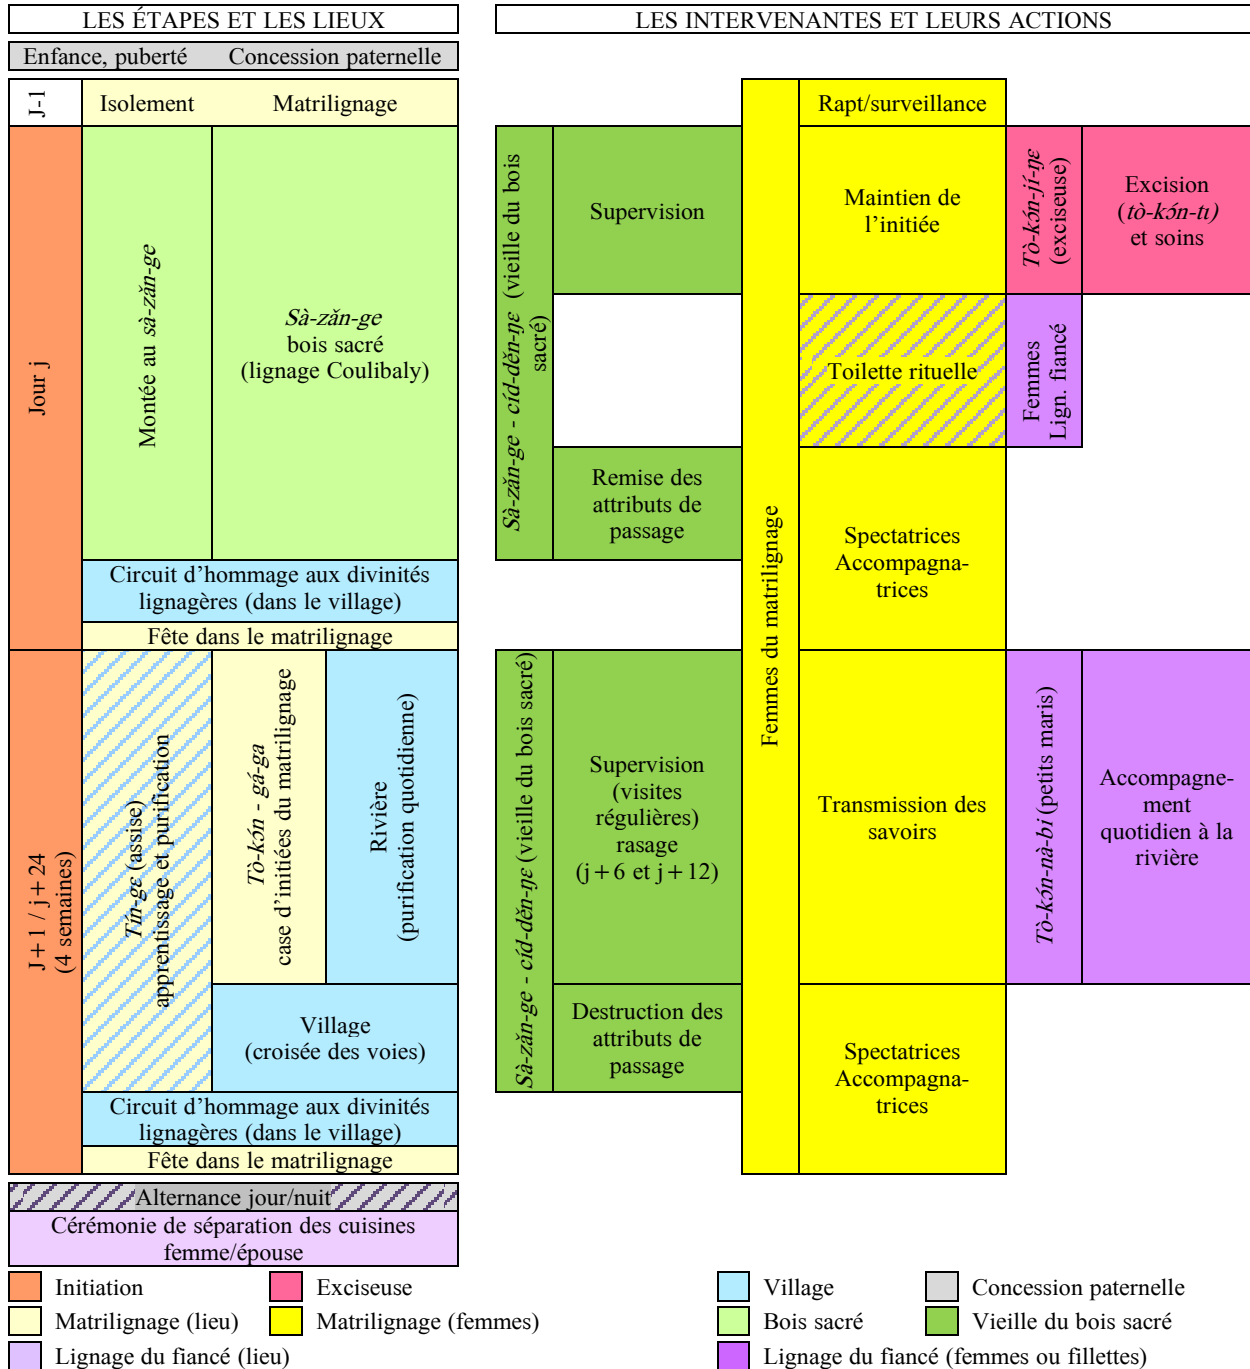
LES ÉTAPES ET LES LIEUX

Enfance, puberté Concession paternelle

J-1 Isolement Matrilignage

Jour j

Montée au *sà-zǎn-ge*

*Sà-zǎn-ge* bois sacré (lignage Coulibaly)

Circuit d'hommage aux divinités lignagères (dans le village)

Fête dans le matrilignage

J + 1 / j + 24 (4 semaines)

*Tìn-ge* (assise) apprentissage et purification

*Tò-kɔ́n - gá-ga* case d'initiées du matrilignage

Rivière (purification quotidienne)

Village (croisée des voies)

Circuit d'hommage aux divinités lignagères (dans le village)

Fête dans le matrilignage

Alternance jour/nuit

Cérémonie de séparation des cuisines femme/épouse

LES INTERVENANTES ET LEURS ACTIONS

*Sà-zǎn-ge - cíd-dɛ̌n-ŋɛ* (vieille du bois sacré)

Supervision

Remise des attributs de passage

Femmes du matrilignage

Rapt/surveillance

Maintien de l'initiée

*Tò-kɔ́n-jí-ŋɛ* (exciseuse)

Excision (*tò-kɔ́n-tɪ*) et soins

Toilette rituelle

Femmes Lign. fiancé

Spectatrices Accompagnatrices

*Sà-zǎn-ge - cíd-dɛ̌n-ŋɛ* (vieille du bois sacré)

Supervision (visites régulières) rasage (j + 6 et j + 12)

Destruction des attributs de passage

Transmission des savoirs

*Tò-kɔ́n-nà-bi* (petits maris)

Accompagnement quotidien à la rivière

Spectatrices Accompagnatrices

Initiation
Exciseuse
Village
Concession paternelle
Matrilignage (lieu)
Matrilignage (femmes)
Bois sacré
Vieille du bois sacré
Lignage du fiancé (lieu)
Lignage du fiancé (femmes ou fillettes)